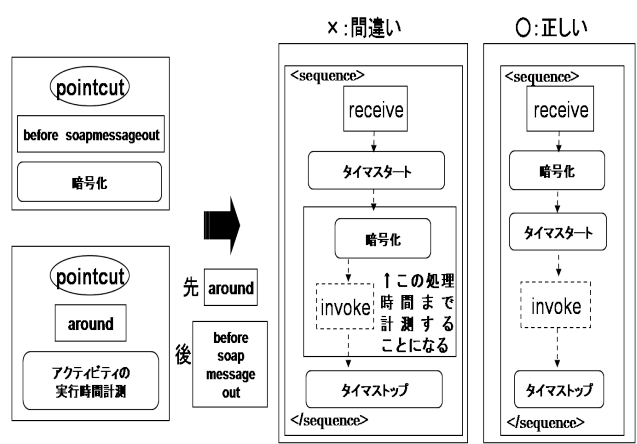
pointcut

before soapmessageout

暗号化

pointcut

around

アクティビティの実行時間計測

先 around

後 before soap message out

×:間違い

<sequence>

receive

タイマスタート

暗号化

invoke

↑この処理時間まで計測することになる

タイマストップ

</sequence>

○:正しい

<sequence>

receive

暗号化

タイマスタート

invoke

タイマストップ

</sequence>